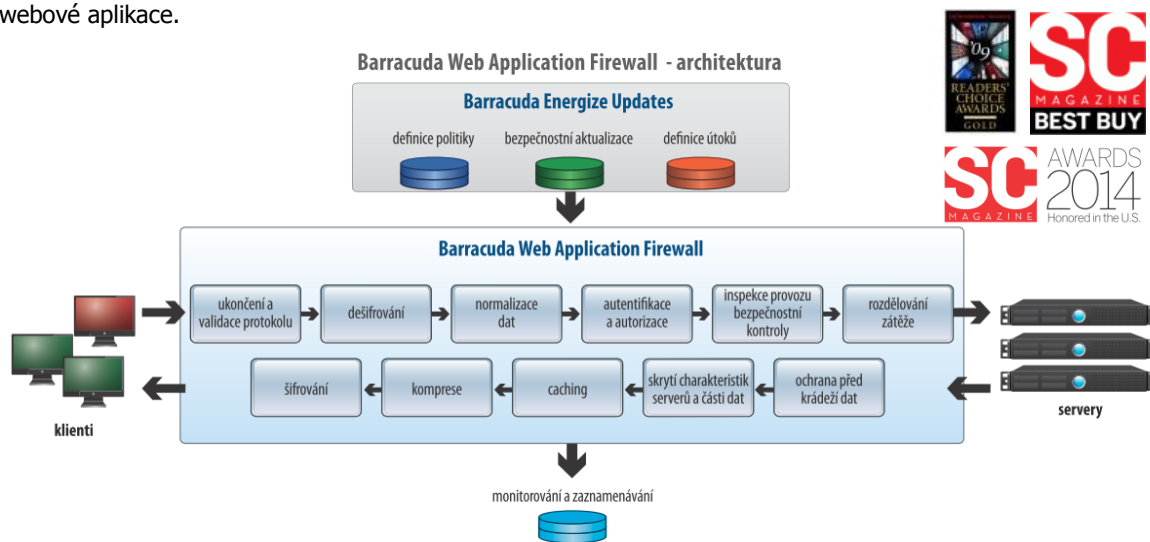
webové aplikace.

Barracuda Web Application Firewall - architektura

Barracuda Energize Updates

definice politiky

bezpečnostní aktualizace

definice útoků

'09 READERS' CHOICE AWARDS GOLD

SC MAGAZINE BEST BUY

SC MAGAZINE AWARDS 2014 Honored in the U.S.

Barracuda Web Application Firewall

ukončení a validace protokolu

dešifrování

normalizace dat

autentifikace a autorizace

inspekce provozu bezpečnostní kontroly

rozdělování zátěže

šifrování

komprese

caching

skrytí charakteristik serverů a části dat

ochrana před krádeží dat

klienti

servery

monitorování a zaznamenávání